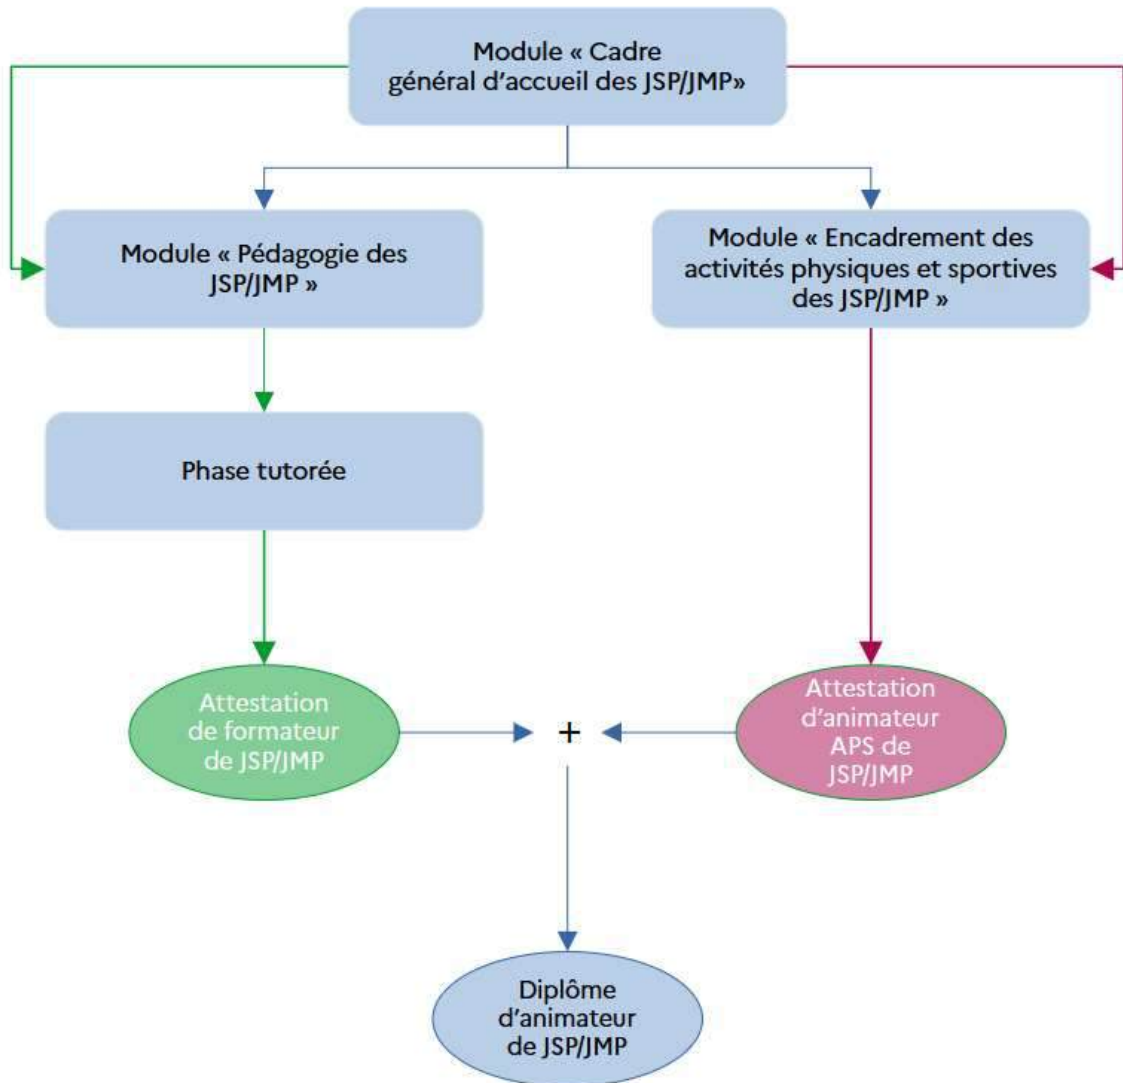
Module « Cadre général d'accueil des JSP/JMP»

Module « Pédagogie des JSP/JMP »

Module « Encadrement des activités physiques et sportives des JSP/JMP »

Phase tutorée

Attestation de formateur de JSP/JMP

+

Attestation d'animateur APS de JSP/JMP

Diplôme d'animateur de JSP/JMP